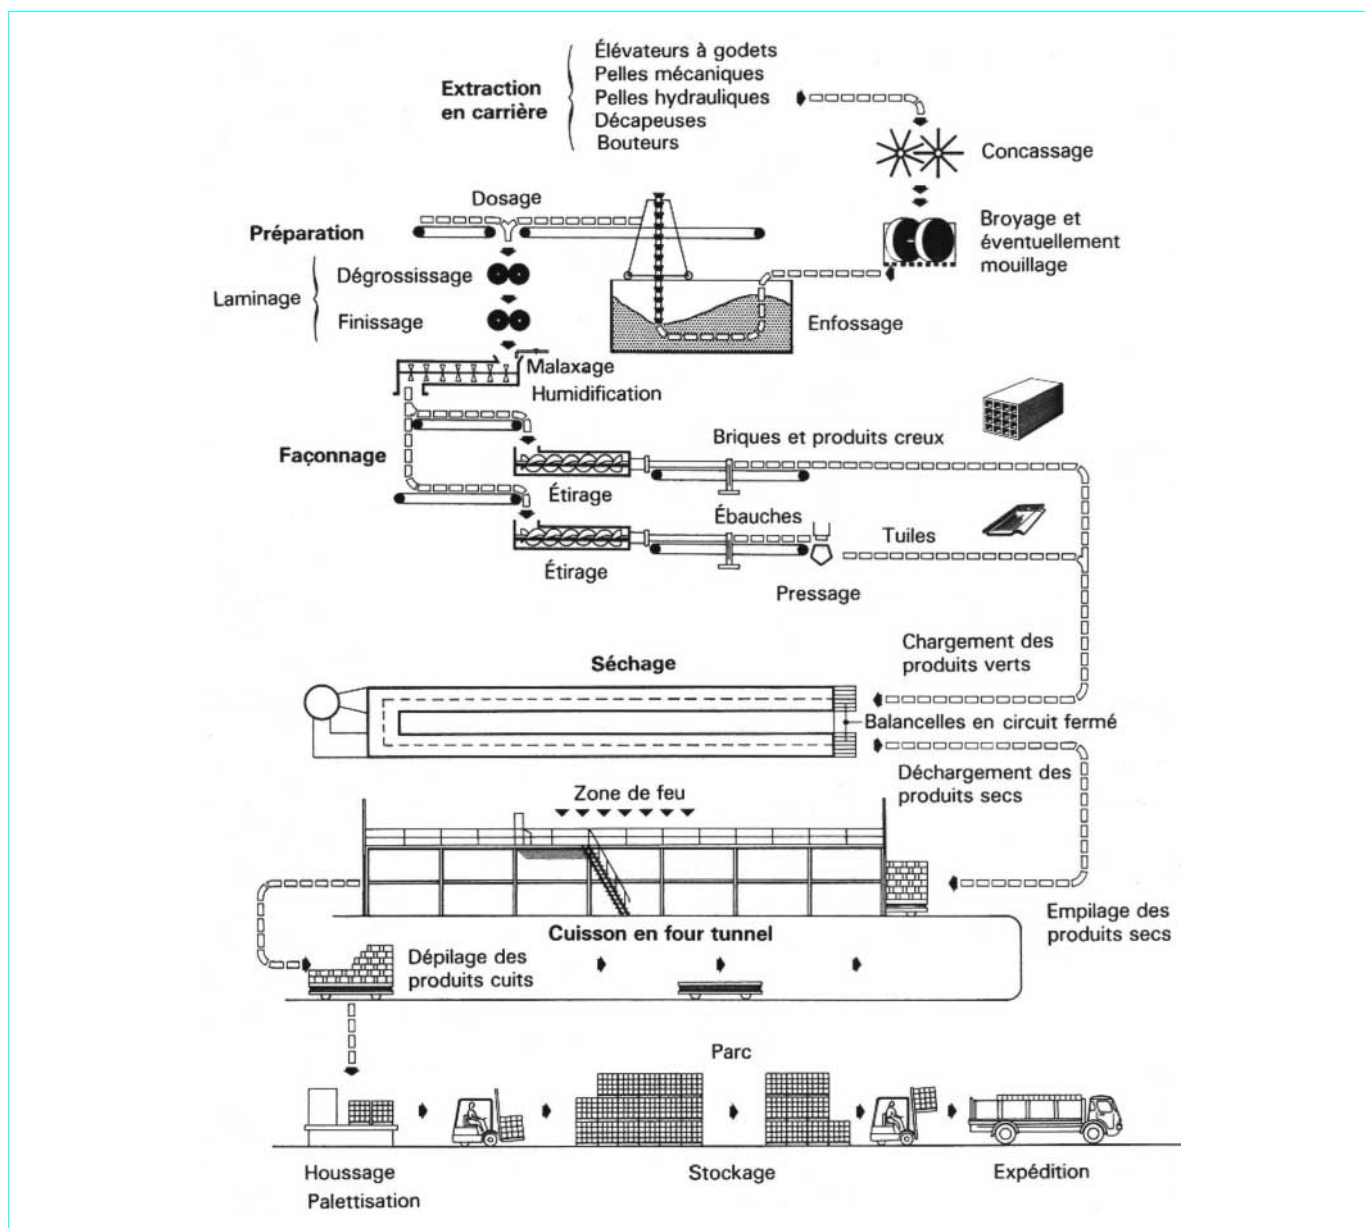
Extraction en carrière

Élévateurs à godets
Pelles mécaniques
Pelles hydrauliques
Décapeuses
Bouteurs

Concassage

Broyage et éventuellement mouillage

Dosage

Préparation

Laminage

Dégrossissage

Finissage

Enfossage

Malaxage
Humidification

Façonnage

Briques et produits creux

Étirage

Ébauches

Tuiles

Étirage

Pressage

Chargement des produits verts

Séchage

Balancelles en circuit fermé

Déchargement des produits secs

Zone de feu

Empilage des produits secs

Cuisson en four tunnel

Dépilage des produits cuits

Parc

Houssage
Palettisation

Stockage

Expédition